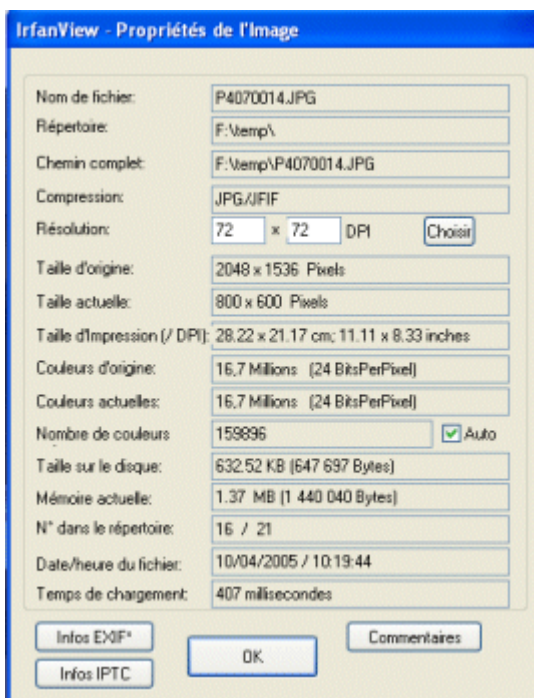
IrfanView - Propriétés de l'Image

Nom de fichier: P4070014.JPG
Répertoire: F:\temp\
Chemin complet: F:\temp\P4070014.JPG
Compression: JPG/JFIF
Résolution: 72 x 72 DPI Choisir
Taille d'origine: 2048 x 1536 Pixels
Taille actuelle: 800 x 600 Pixels
Taille d'Impression (/ DPI): 28.22 x 21.17 cm; 11.11 x 8.33 inches
Couleurs d'origine: 16,7 Millions (24 BitsPerPixel)
Couleurs actuelles: 16,7 Millions (24 BitsPerPixel)
Nombre de couleurs 159896 Auto
Taille sur le disque: 632.52 KB (647 697 Bytes)
Mémoire actuelle: 1.37 MB (1 440 040 Bytes)
N° dans le répertoire: 16 / 21
Date/heure du fichier: 10/04/2005 / 10:19:44
Temps de chargement: 407 millisecondes

Infos EXIF* Commentaires
Infos IPTC OK